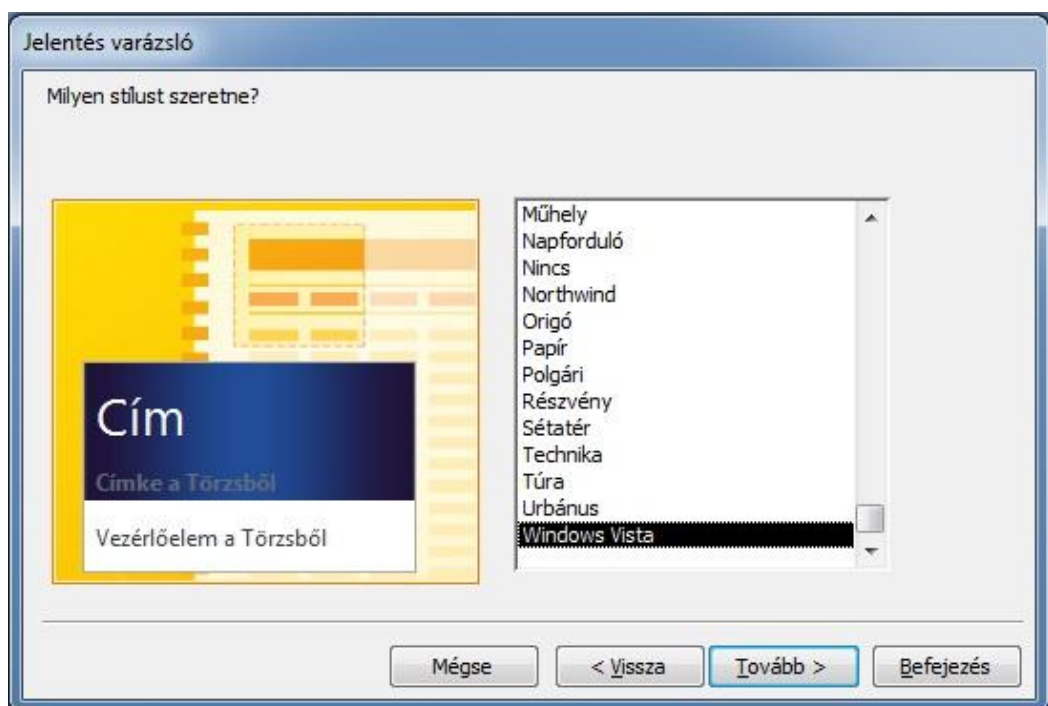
Jelentés varázsló

Milyen stílust szeretne?

Cím

Címke a Törzsből

Vezérlőelem a Törzsből

Műhely
Napforduló
Nincs
Northwind
Origó
Papír
Polgári
Részvény
Sétatér
Technika
Túra
Urbánus
Windows Vista

Mégse
< Vissza
Tovább >
Befejezés